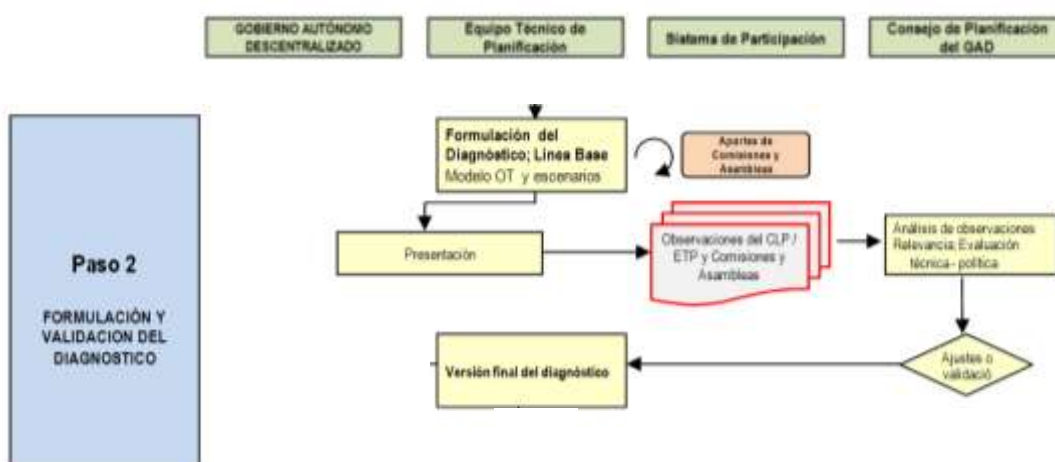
GOBIERNO AUTÓNOMO DESCENTRALIZADO

Equipo Técnico de Planificación

Sistema de Participación

Consejo de Planificación del GAD

Paso 2

FORMULACIÓN Y VALIDACION DEL DIAGNOSTICO

Formulación del Diagnóstico; Línea Base
Modelo OT y escenarios

Aportes de Comisiones y Asambleas

Presentación

Observaciones del CLP / ETP y Comisiones y Asambleas

Análisis de observaciones
Relevancia: Evaluación técnica- política

Ajustes o validació

Versión final del diagnóstico